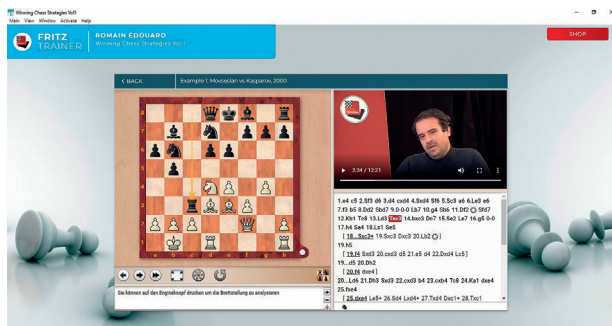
Winning Chess Strategies Vol1
Main View Window Activate Help

FRITZ TRAINER
ROMAIN ÉDOUARD
Winning Chess Strategies Vol 1

SHOP

< BACK
Example 1: Movsesian vs Kasparov, 2000

2:34 / 12:21

1.e4 c5 2.Sf3 d6 3.d4 cxd4 4.Sxd4 Sf6 5.Sc3 a6 6.Le3 e6 7.f3 b5 8.Dd2 Sbd7 9.0-0-0 Lb7 10.g4 Sb6 11.Df2 Sfd7 12.Kb1 Tc8 13.Ld3 Sc5 14.Lh4 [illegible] 15.Se2 Le7 16.g5 0-0 17.h4 Sa4 18.Lc1 Se5
[ 18...Sxc3+ 19.Sxc3 Dxc3 20.Lb2 ]
19.h5
[ 19.f4 Sxd3 20.cxd3 d5 21.e5 d4 22.Dxd4 Lc5 ]
19...d5 20.Dh2
[ 20.f4 dxe4 ]
20...Ld6 21.Dh3 Sxd3 22.cxd3 b4 23.cxb4 Tc8 24.Ka1 dxe4 25.fxe4
[ 25.dxe4 Le5+ 26.Sd4 Lxd4+ 27.Txd4 Dxc1+ 28.Txc1 ]

Sie können auf den Engineknopf drücken um die Brettstellung zu analysieren